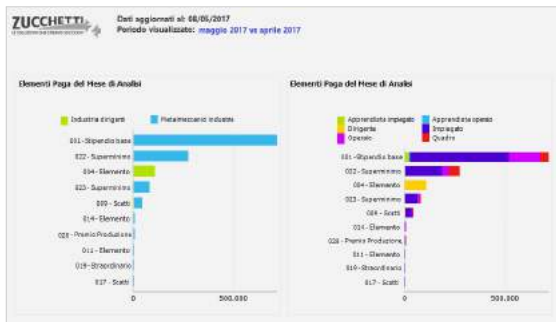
ZUCCHETTI

Dati aggiornati al: 08/05/2017
Periodo visualizzato: maggio 2017 vs aprile 2017

Elementi Paga del Mese di Analisi

Industria dirigenti
Metalmeccanici industria

001 - Stipendio base
022 - Superminimo
004 - Elemento
023 - Superminimo
009 - Scatti
014 - Elemento
028 - Premio Produzione
011 - Elemento
019 - Straordinario
017 - Scatti

0
500.000

Elementi Paga del Mese di Analisi

Apprendista impiegato
Apprendista operaio
Dirigente
Impiegato
Operaio
Quadro

001 - Stipendio base
022 - Superminimo
004 - Elemento
023 - Superminimo
009 - Scatti
014 - Elemento
028 - Premio Produzione
011 - Elemento
019 - Straordinario
017 - Scatti

0
500.000